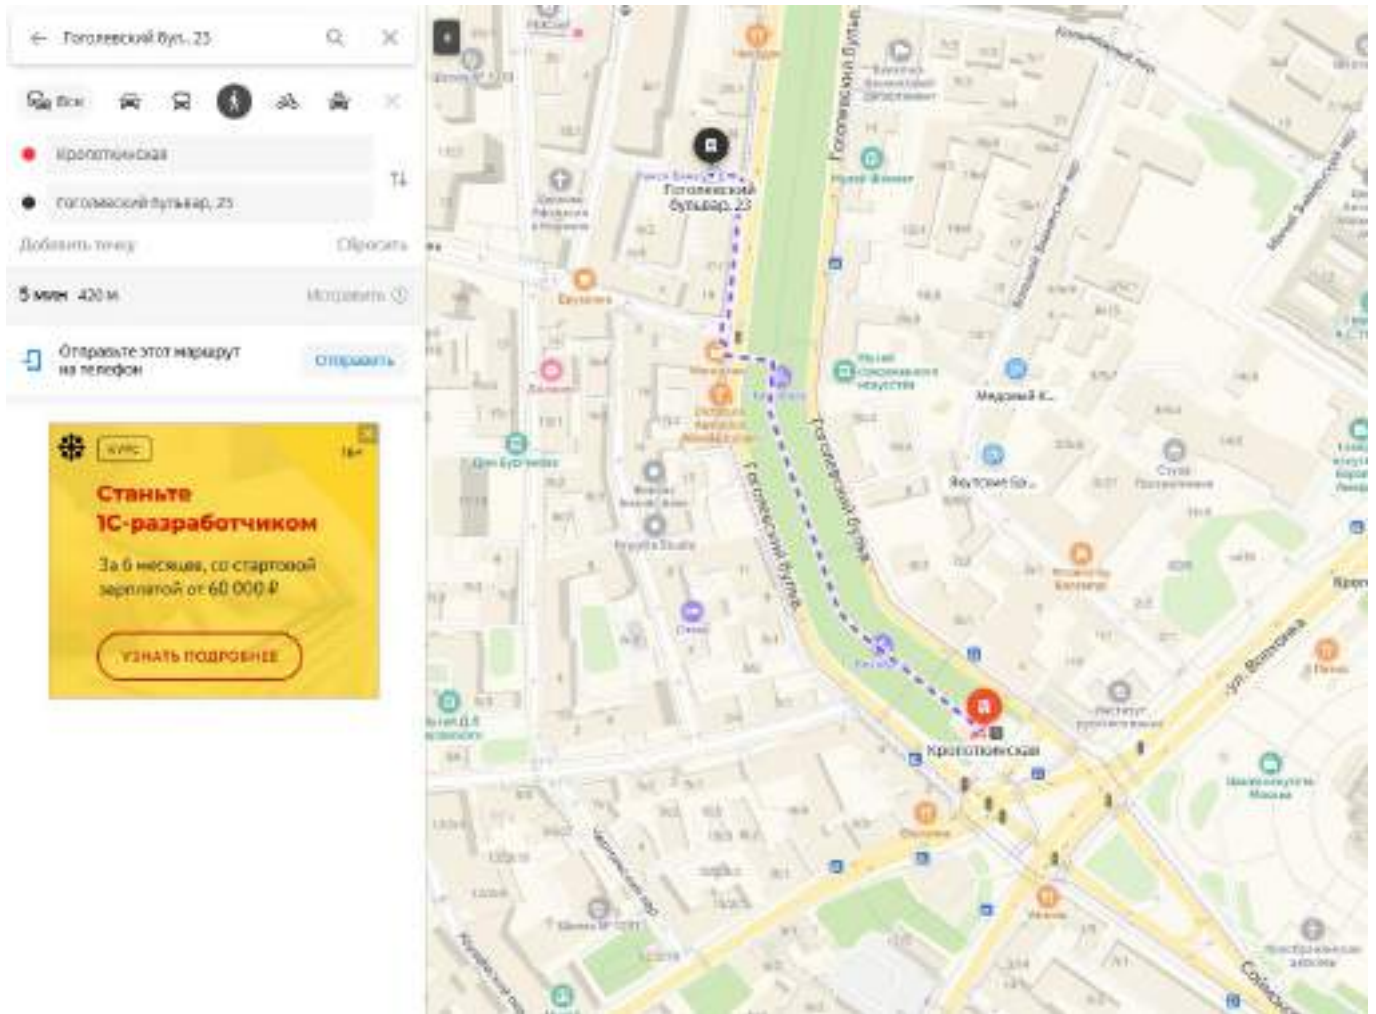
Гоголевский бул., 23

Все

Кропоткинская

Гоголевский бульвар, 23

Добавить точку

Сбросить

5 мин 420 м

Исправить

Отправьте этот маршрут на телефон

Отправить

КУРС

16+

Станьте 1С-разработчиком

За 6 месяцев, со стартовой зарплатой от 60 000 ₽

УЗНАТЬ ПОДРОБНЕЕ

Гоголевский бульвар, 23

Гоголевский бульв.

Гоголевский бульв.

Гоголевский бульв.

Кропоткинская

Медовый К...

ул. Волхонка

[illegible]